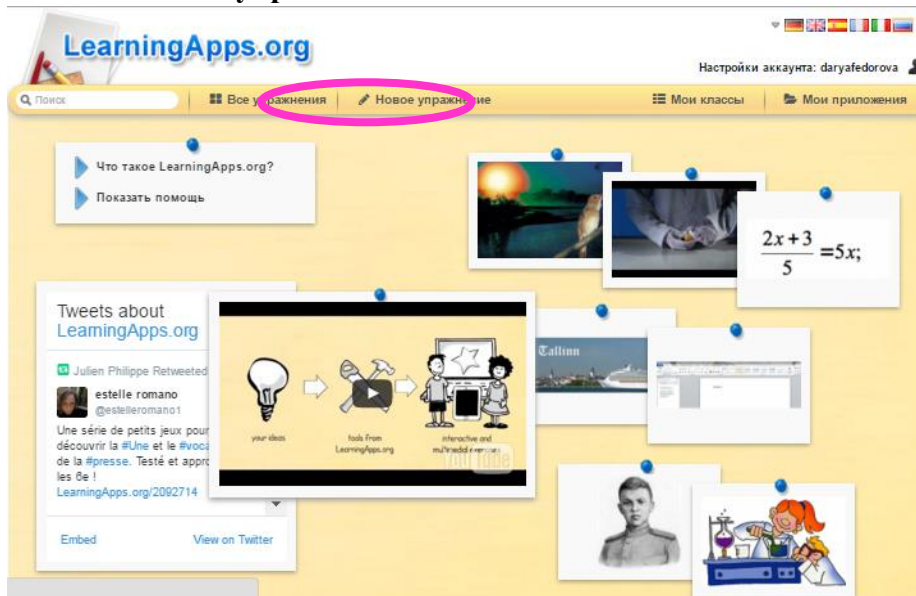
LearningApps.org

Настройки аккаунта: daryafedorova

Поиск | Все упражнения | Новое упражнение | Мои классы | Мои приложения

Что такое LearningApps.org?

Показать помощь

$\frac{2x+3}{5}=5x;$

Tweets about LearningApps.org

Julien Philippe Retweeted

estelle romano
@estelleromano1

Une série de petits jeux pour découvrir la #Une et le #voca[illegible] de la #presse. Testé et appro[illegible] les 6e !
LearningApps.org/2092714

Embed View on Twitter

your ideas

tools from LearningApps.org

interactive and multimedia exercises

YouTube

Tallinn